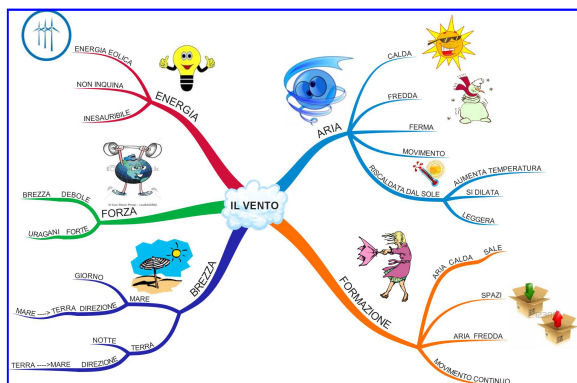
IL VENTO

ENERGIA
ENERGIA EOLICA
NON INQUINA
INESAURIBILE

FORZA
BREZZA DEBOLE
URAGANI FORTE

BREZZA
GIORNO
MARE
MARE ---> TERRA DIREZIONE
NOTTE
TERRA
TERRA ---> MARE DIREZIONE

ARIA
CALDA
FREDDA
FERMA
MOVIMENTO
RISCALDATA DAL SOLE
AUMENTA TEMPERATURA
SI DILATA
LEGGERA

FORMAZIONE
ARIA CALDA
SALE
SPAZI
ARIA FREDDA
MOVIMENTO CONTINUO